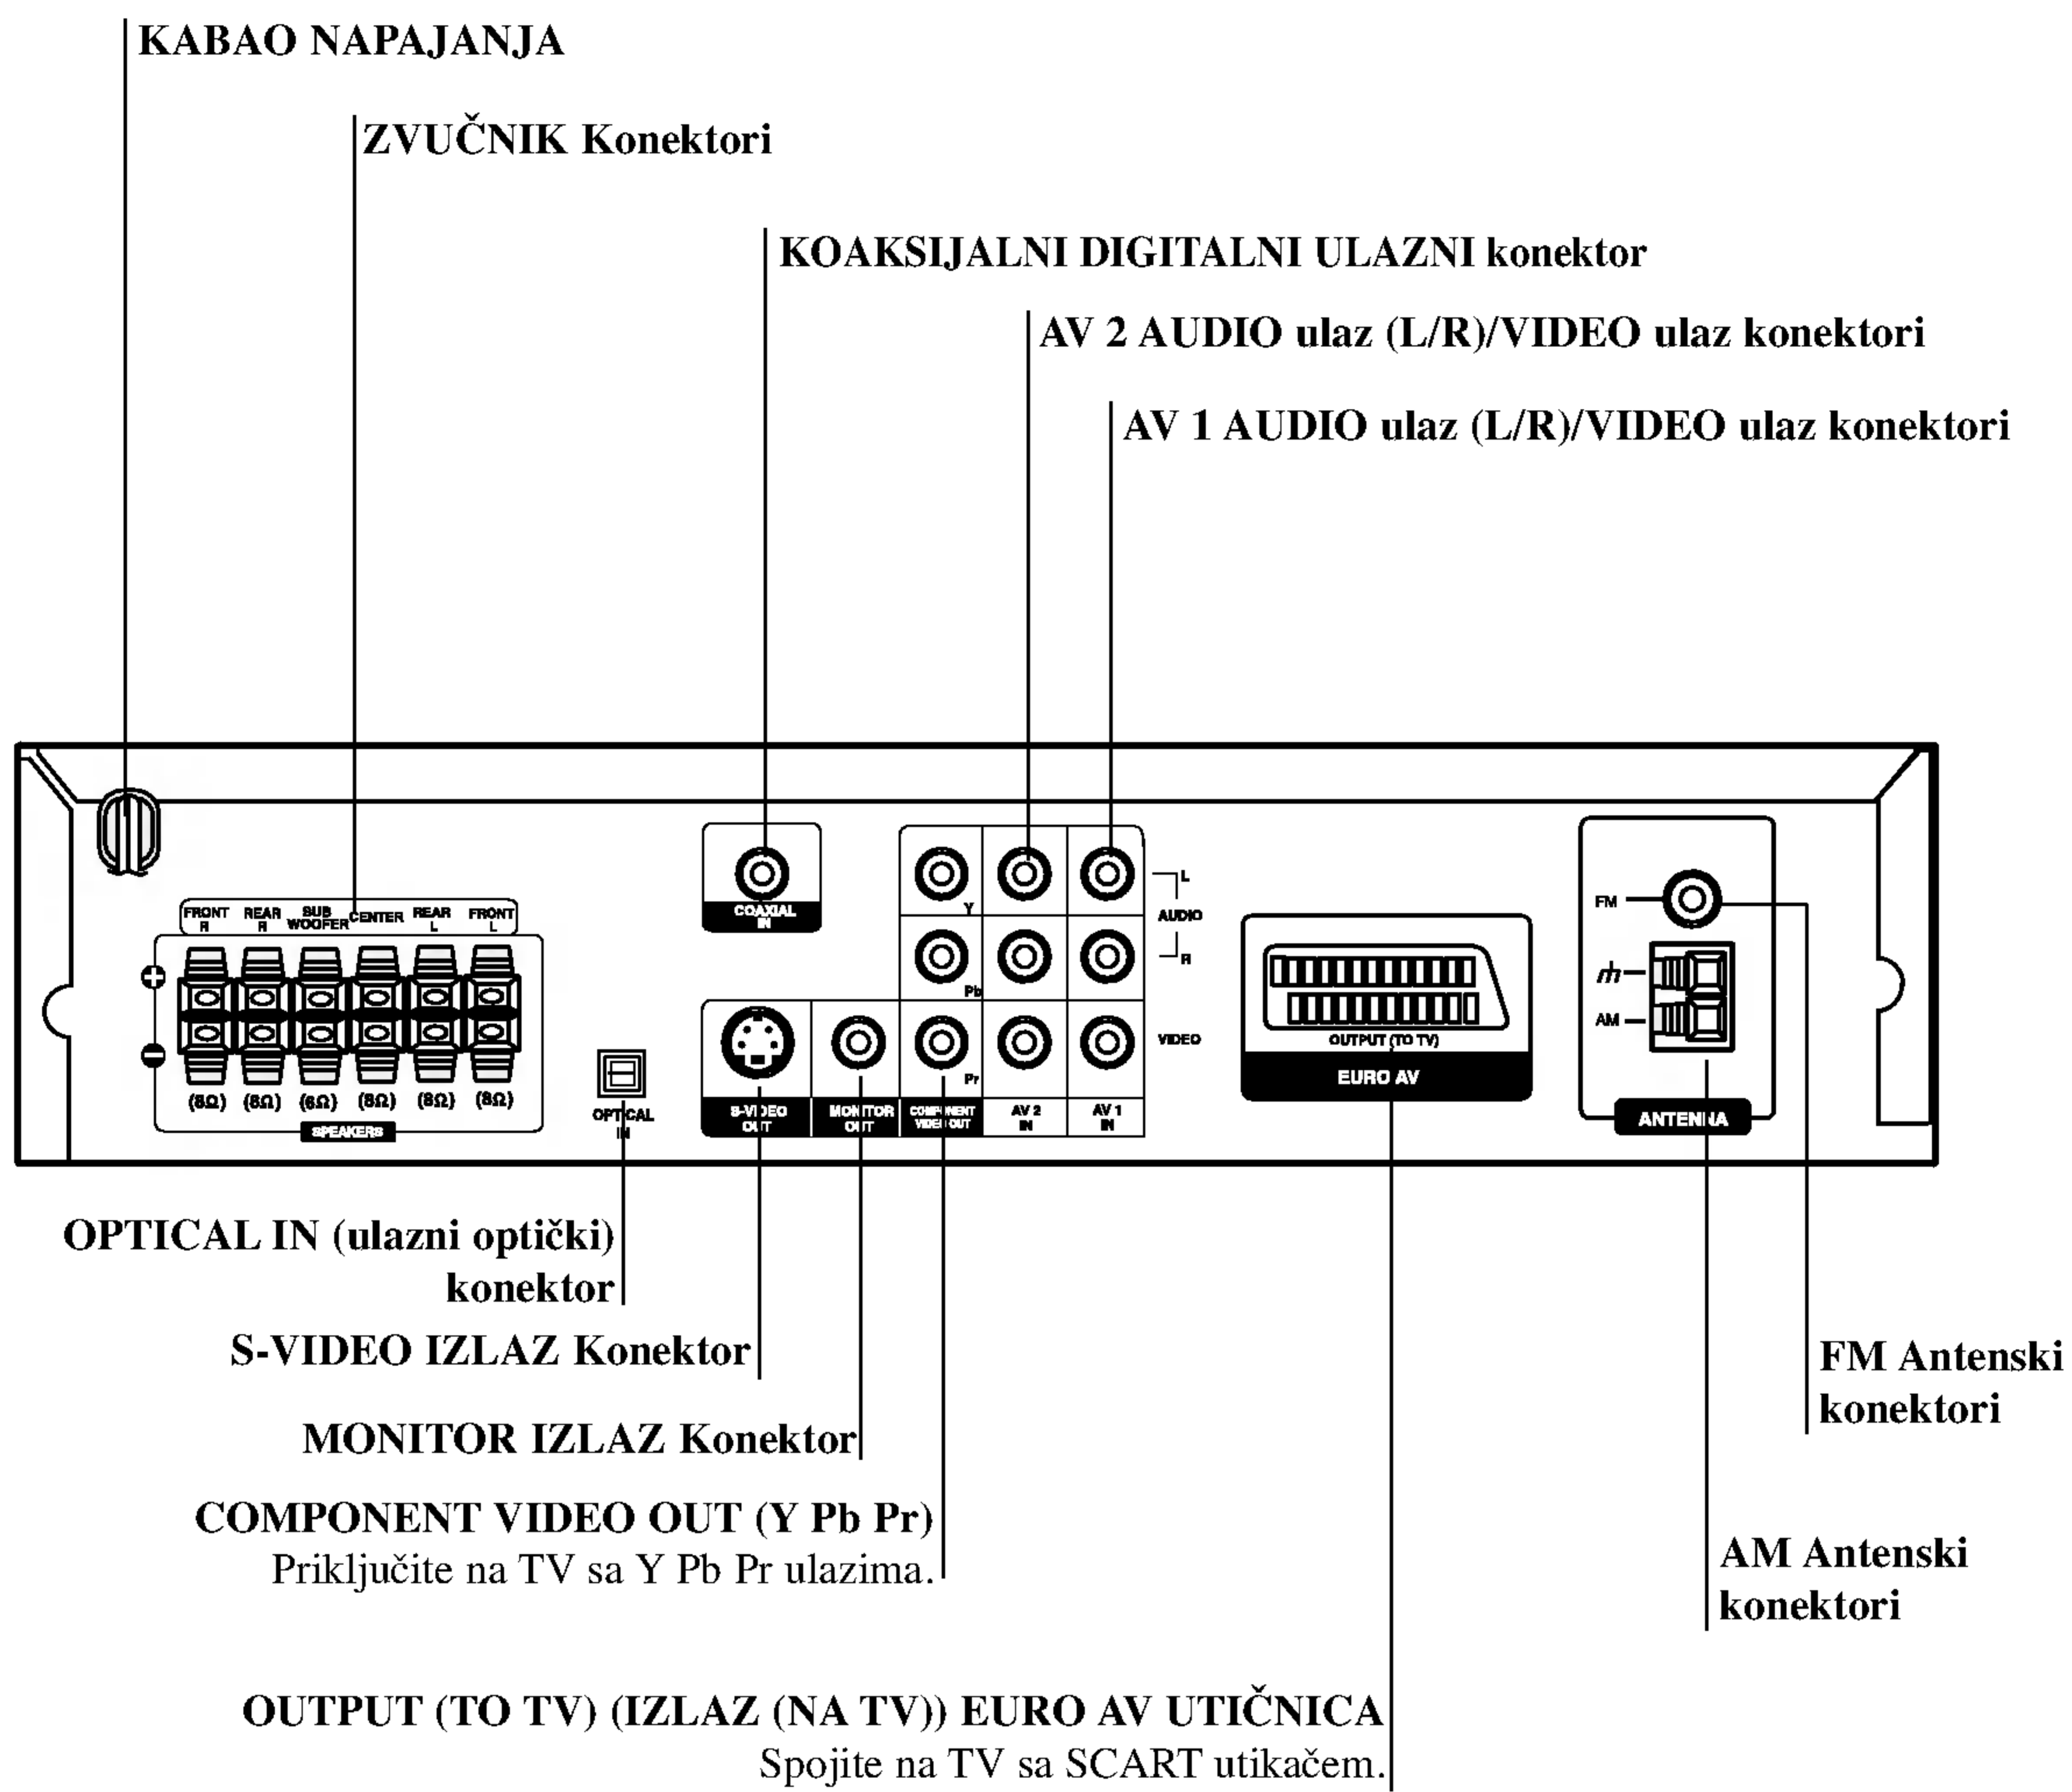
KABAO NAPAJANJA

ZVUČNIK Konektori

KOAKSIJALNI DIGITALNI ULAZNI konektor

AV 2 AUDIO ulaz (L/R)/VIDEO ulaz konektori

AV 1 AUDIO ulaz (L/R)/VIDEO ulaz konektori

FRONT R REAR R SUB WOOFER CENTER REAR L FRONT L

(8Ω) (8Ω) (6Ω) (8Ω) (8Ω) (8Ω)

SPEAKERS

OPTICAL IN

COAXIAL IN

Y Pb Pr

L AUDIO R

VIDEO

S-VIDEO OUT

MONITOR OUT

COMPONENT VIDEO OUT

AV 2 IN

AV 1 IN

OUTPUT (TO TV)

EURO AV

FM

AM

ANTENNA

OPTICAL IN (ulazni optički) konektor

S-VIDEO IZLAZ Konektor

MONITOR IZLAZ Konektor

COMPONENT VIDEO OUT (Y Pb Pr)
Priključite na TV sa Y Pb Pr ulazima.

FM Antenski konektori

AM Antenski konektori

OUTPUT (TO TV) (IZLAZ (NA TV)) EURO AV UTIČNICA
Spojite na TV sa SCART utikačem.